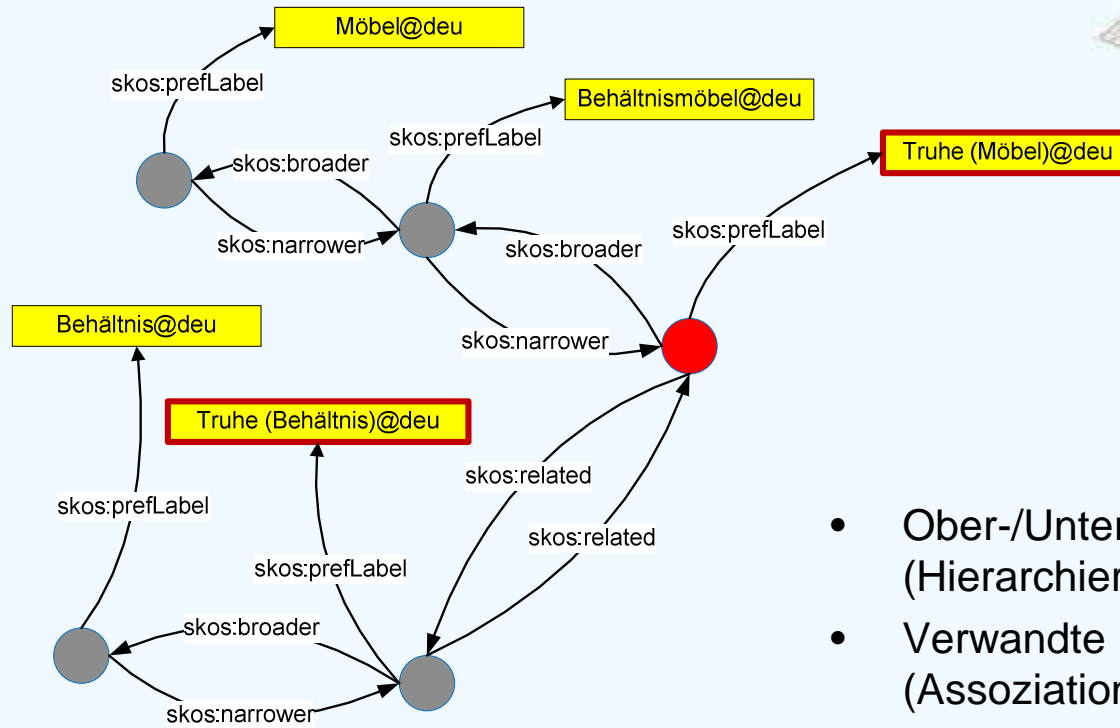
Möbel@deu

skos:prefLabel

Behältnismöbel@deu

skos:prefLabel

skos:broader

Truhe (Möbel)@deu

skos:narrower

skos:broader

skos:prefLabel

Behältnis@deu

skos:narrower

Truhe (Behältnis)@deu

skos:related

skos:prefLabel

skos:related

skos:prefLabel

skos:broader

skos:narrower

• Ober-/Unter
(Hierarchien

• Verwandte
(Assoziation